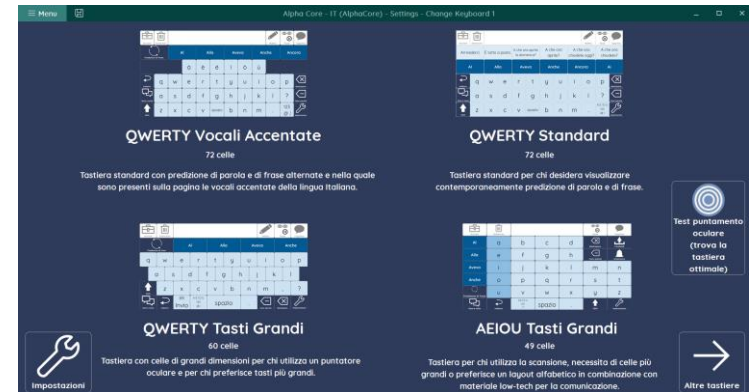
☰ Menu

Alpha Core - IT (AlphaCore) - Settings - Change Keyboard 1

QWERTY Vocali Accentate

72 celle

Tastiera standard con predizione di parola e di frase alternate e nella quale sono presenti sulla pagina le vocali accentate della lingua Italiana.

QWERTY Standard

72 celle

Tastiera standard per chi desidera visualizzare contemporaneamente predizione di parola e di frase.

Test puntamento oculare (trova la tastiera ottimale)

QWERTY Tasti Grandi

60 celle

Tastiera con celle di grandi dimensioni per chi utilizza un puntatore oculare e per chi preferisce tasti più grandi.

AEIOU Tasti Grandi

49 celle

Tastiera per chi utilizza la scansione, necessità di celle più grandi o preferisce un layout alfabetico in combinazione con materiale low-tech per la comunicazione.

Impostazioni

Altre tastiere